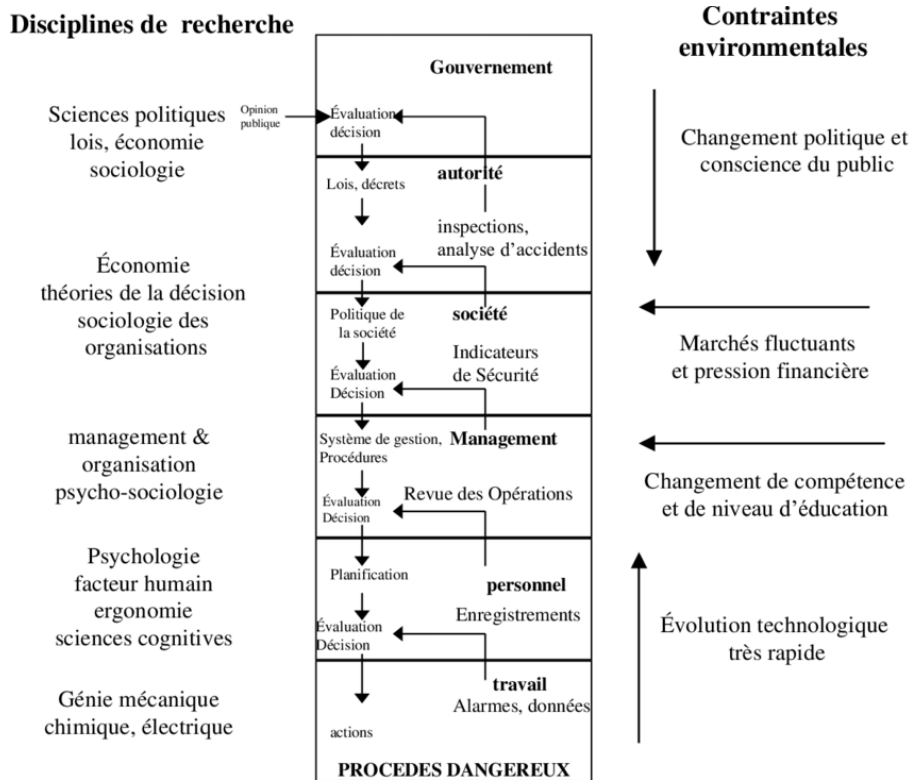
Disciplines de recherche

Contraintes environmentales

Gouvernement

Sciences politiques lois, économie sociologie

Opinion publique

Évaluation décision

Changement politique et conscience du public

autorité

Lois, décrets

inspections, analyse d'accidents

Évaluation décision

Économie théories de la décision sociologie des organisations

Politique de la société

société

Indicateurs de Sécurité

Marchés fluctuants et pression financière

Évaluation Décision

management & organisation psycho-sociologie

Système de gestion, Procédures

Management

Changement de compétence et de niveau d'éducation

Évaluation Décision

Revue des Opérations

Psychologie facteur humain ergonomie sciences cognitives

Planification

personnel

Enregistrements

Évolution technologique très rapide

Évaluation Décision

Génie mécanique chimique, électrique

travail

Alarmes, données

actions

PROCEDES DANGEREUX